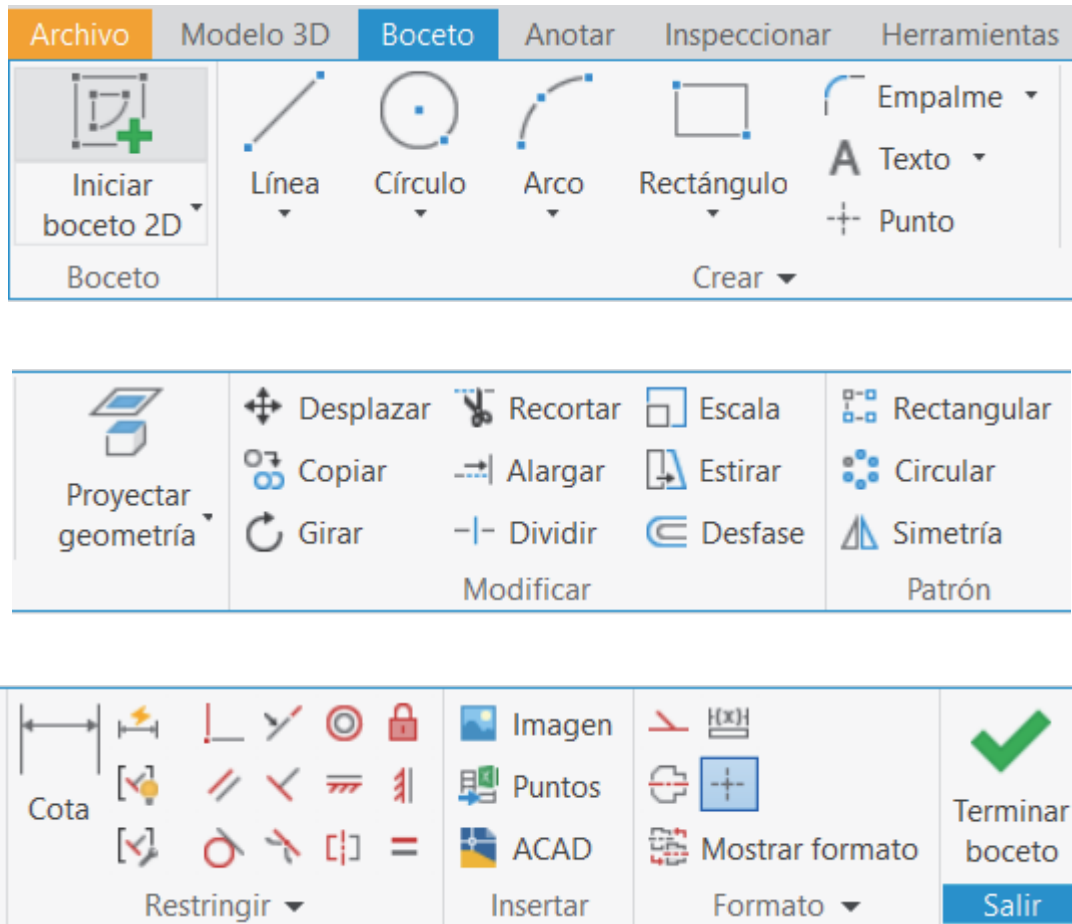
Archivo Modelo 3D Boceto Anotar Inspeccionar Herramientas

Iniciar boceto 2D

Boceto

Línea

Círculo

Arco

Rectángulo

Empalme

Texto

Punto

Crear

Proyectar geometría

Desplazar

Copiar

Girar

Recortar

Alargar

Dividir

Escala

Estirar

Desfase

Modificar

Rectangular

Circular

Simetría

Patrón

Cota

Restringir

Imagen

Puntos

ACAD

Insertar

f(x)

Mostrar formato

Formato

Terminar boceto

Salir